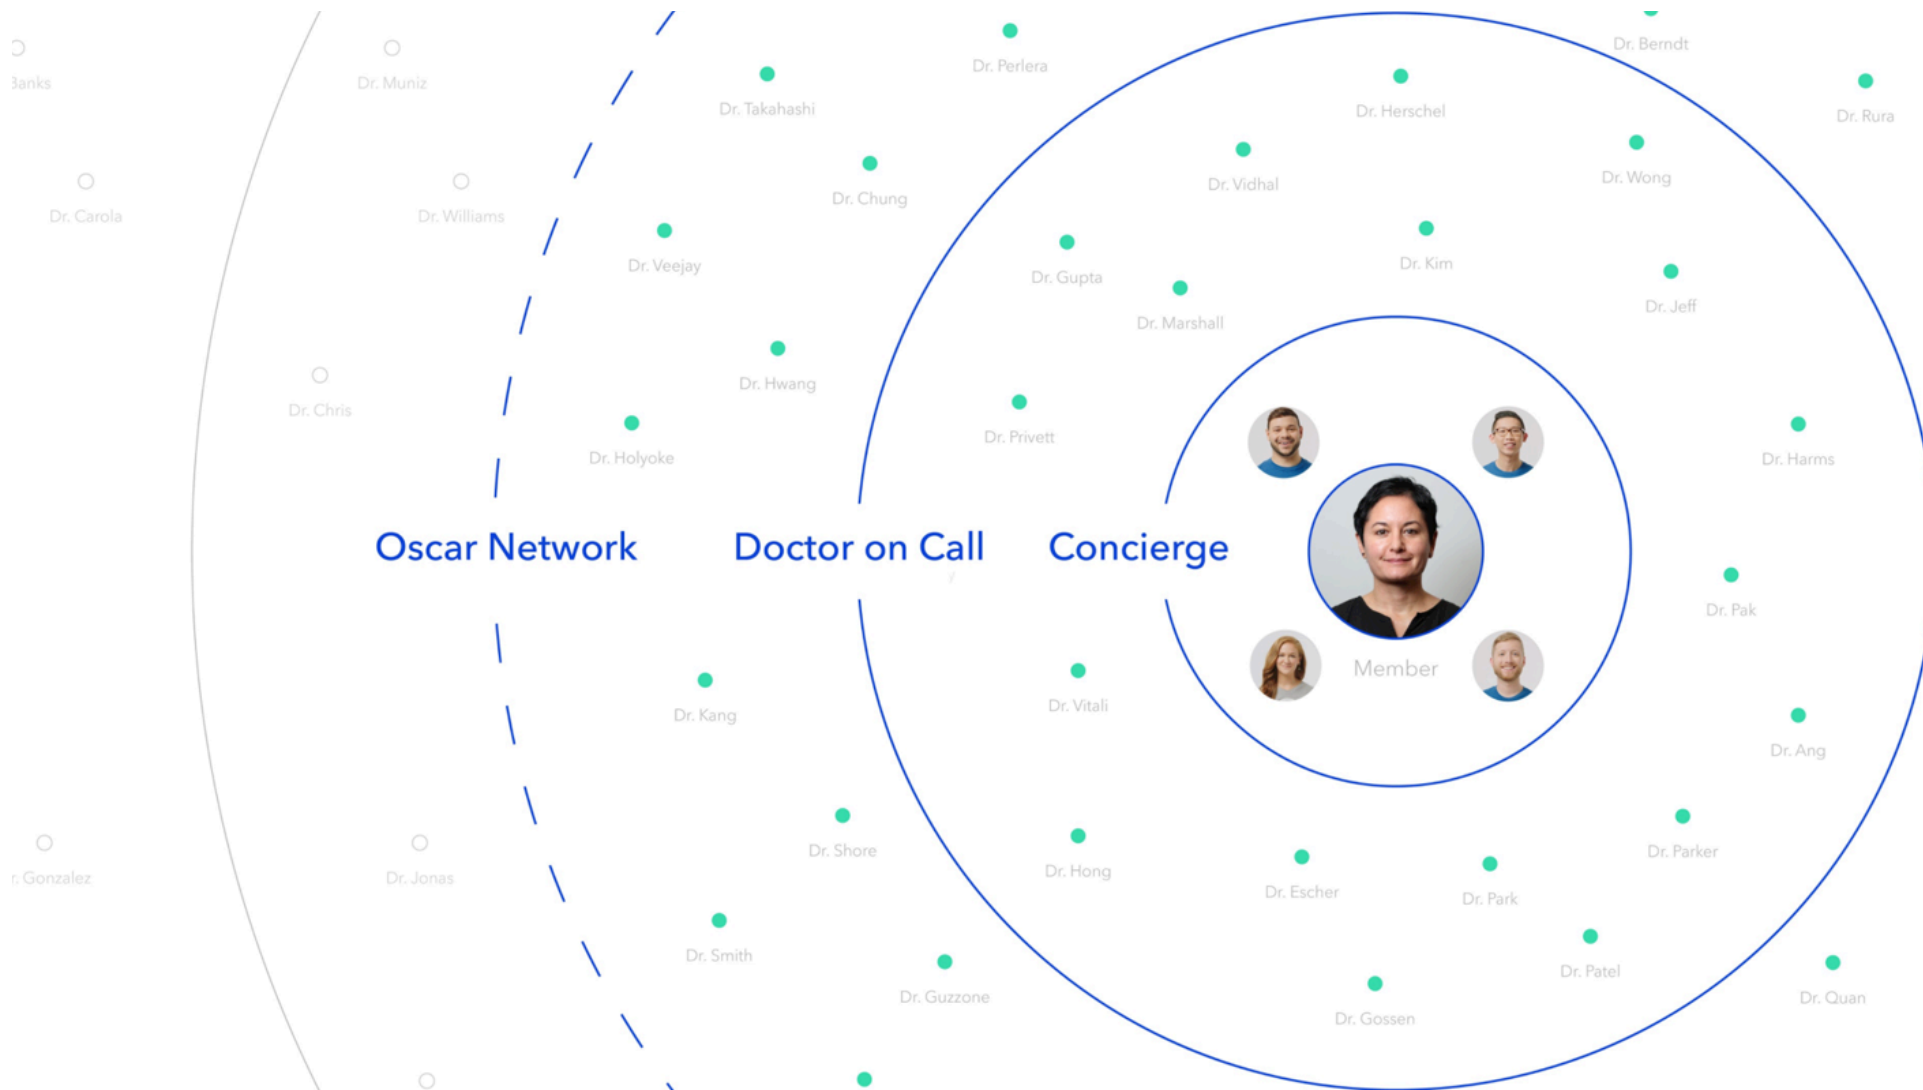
Banks
Dr. Muniz
Dr. Takahashi
Dr. Perlera
Dr. Berndt
Dr. Herschel
Dr. Rura
Dr. Carola
Dr. Williams
Dr. Chung
Dr. Vidhal
Dr. Wong
Dr. Veejay
Dr. Gupta
Dr. Kim
Dr. Marshall
Dr. Jeff
Dr. Chris
Dr. Hwang
Dr. Privett
Dr. Holyoke
Dr. Harms
Oscar Network
Doctor on Call
Concierge
Member
Dr. Pak
Dr. Kang
Dr. Vitali
Dr. Ang
Gonzalez
Dr. Jonas
Dr. Shore
Dr. Hong
Dr. Escher
Dr. Park
Dr. Parker
Dr. Smith
Dr. Guzzone
Dr. Gossen
Dr. Patel
Dr. Quan